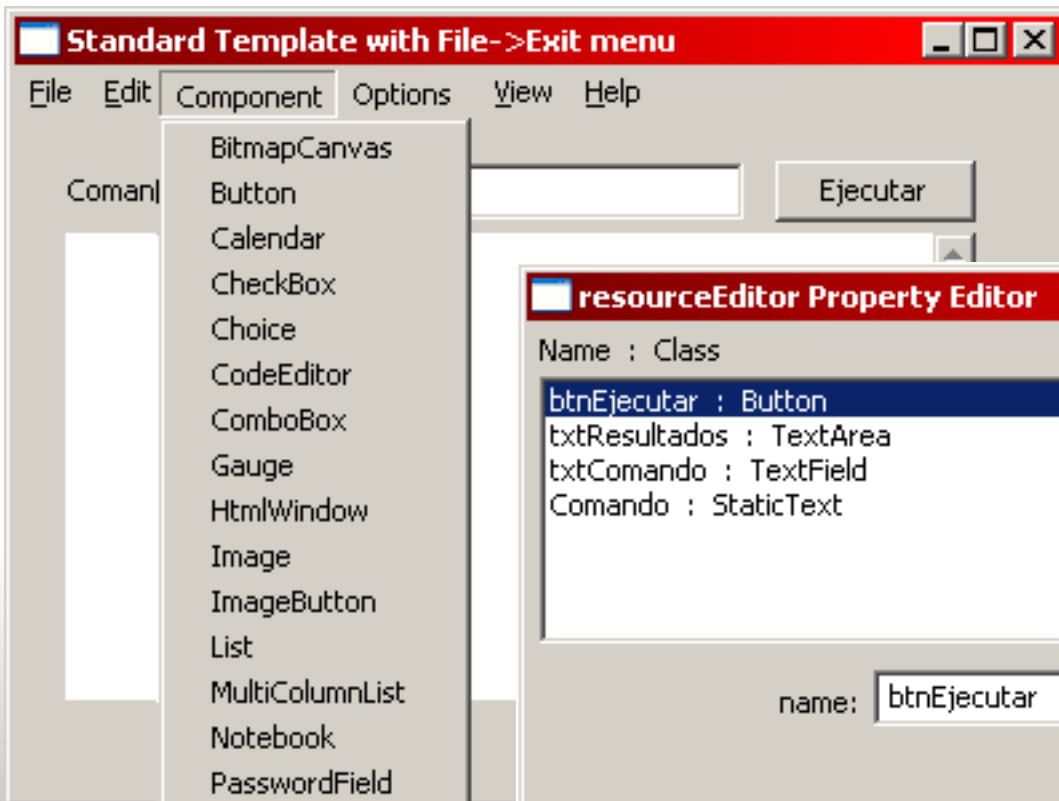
Standard Template with File->Exit menu

File Edit Component Options View Help

BitmapCanvas
Button
Calendar
CheckBox
Choice
CodeEditor
ComboBox
Gauge
HtmlWindow
Image
ImageButton
List
MultiColumnList
Notebook
PasswordField

Coman

Ejecutar

resourceEditor Property Editor

Name : Class

btnEjecutar : Button
txtResultados : TextArea
txtComando : TextField
Comando : StaticText

name: btnEjecutar